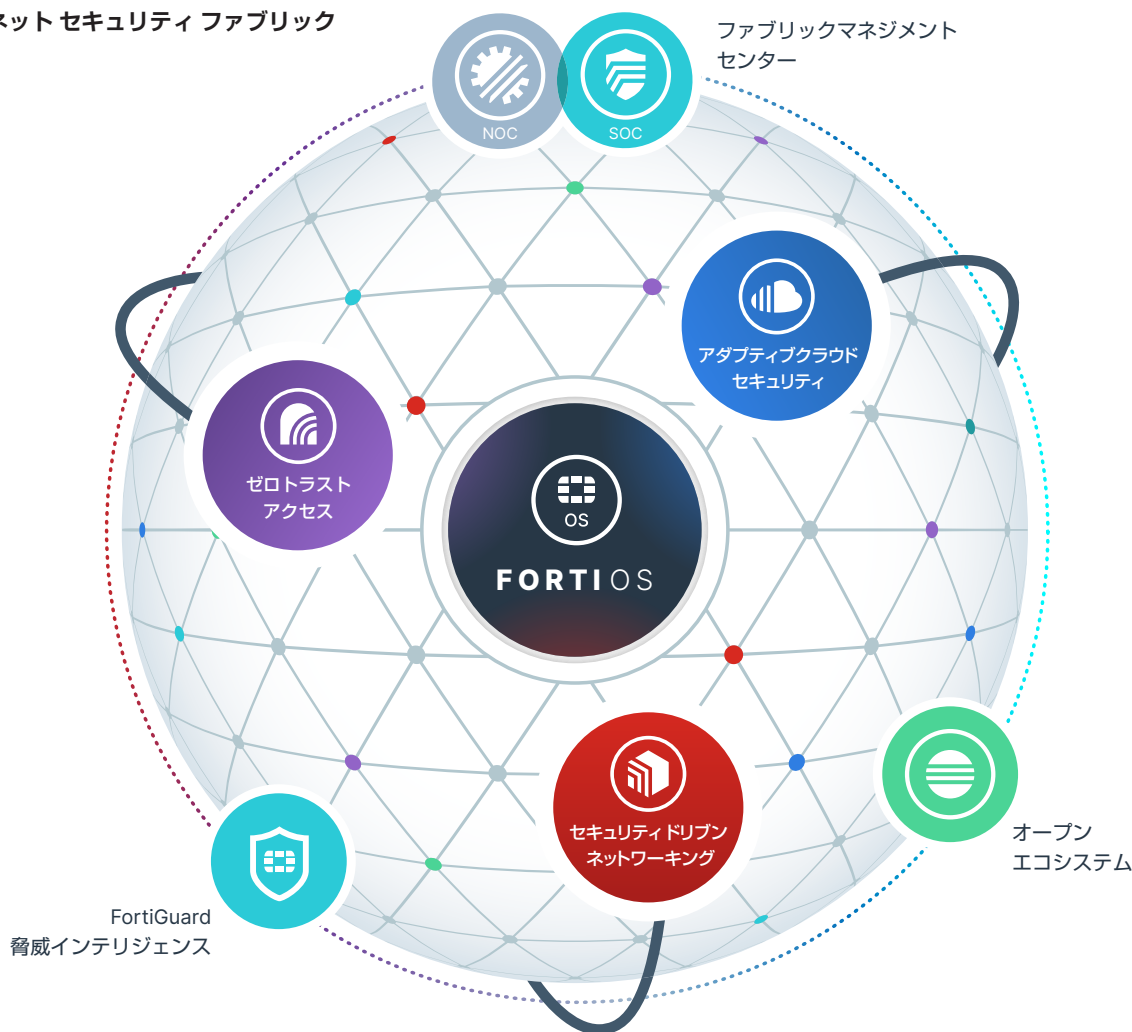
ネット セキュリティ ファブリック

ファブリックマネジメントセンター

NOC

SOC

アダプティブクラウドセキュリティ

ゼロトラストアクセス

OS

FORTIOS

オープンエコシステム

セキュリティドリブンネットワーキング

FortiGuard
脅威インテリジェンス